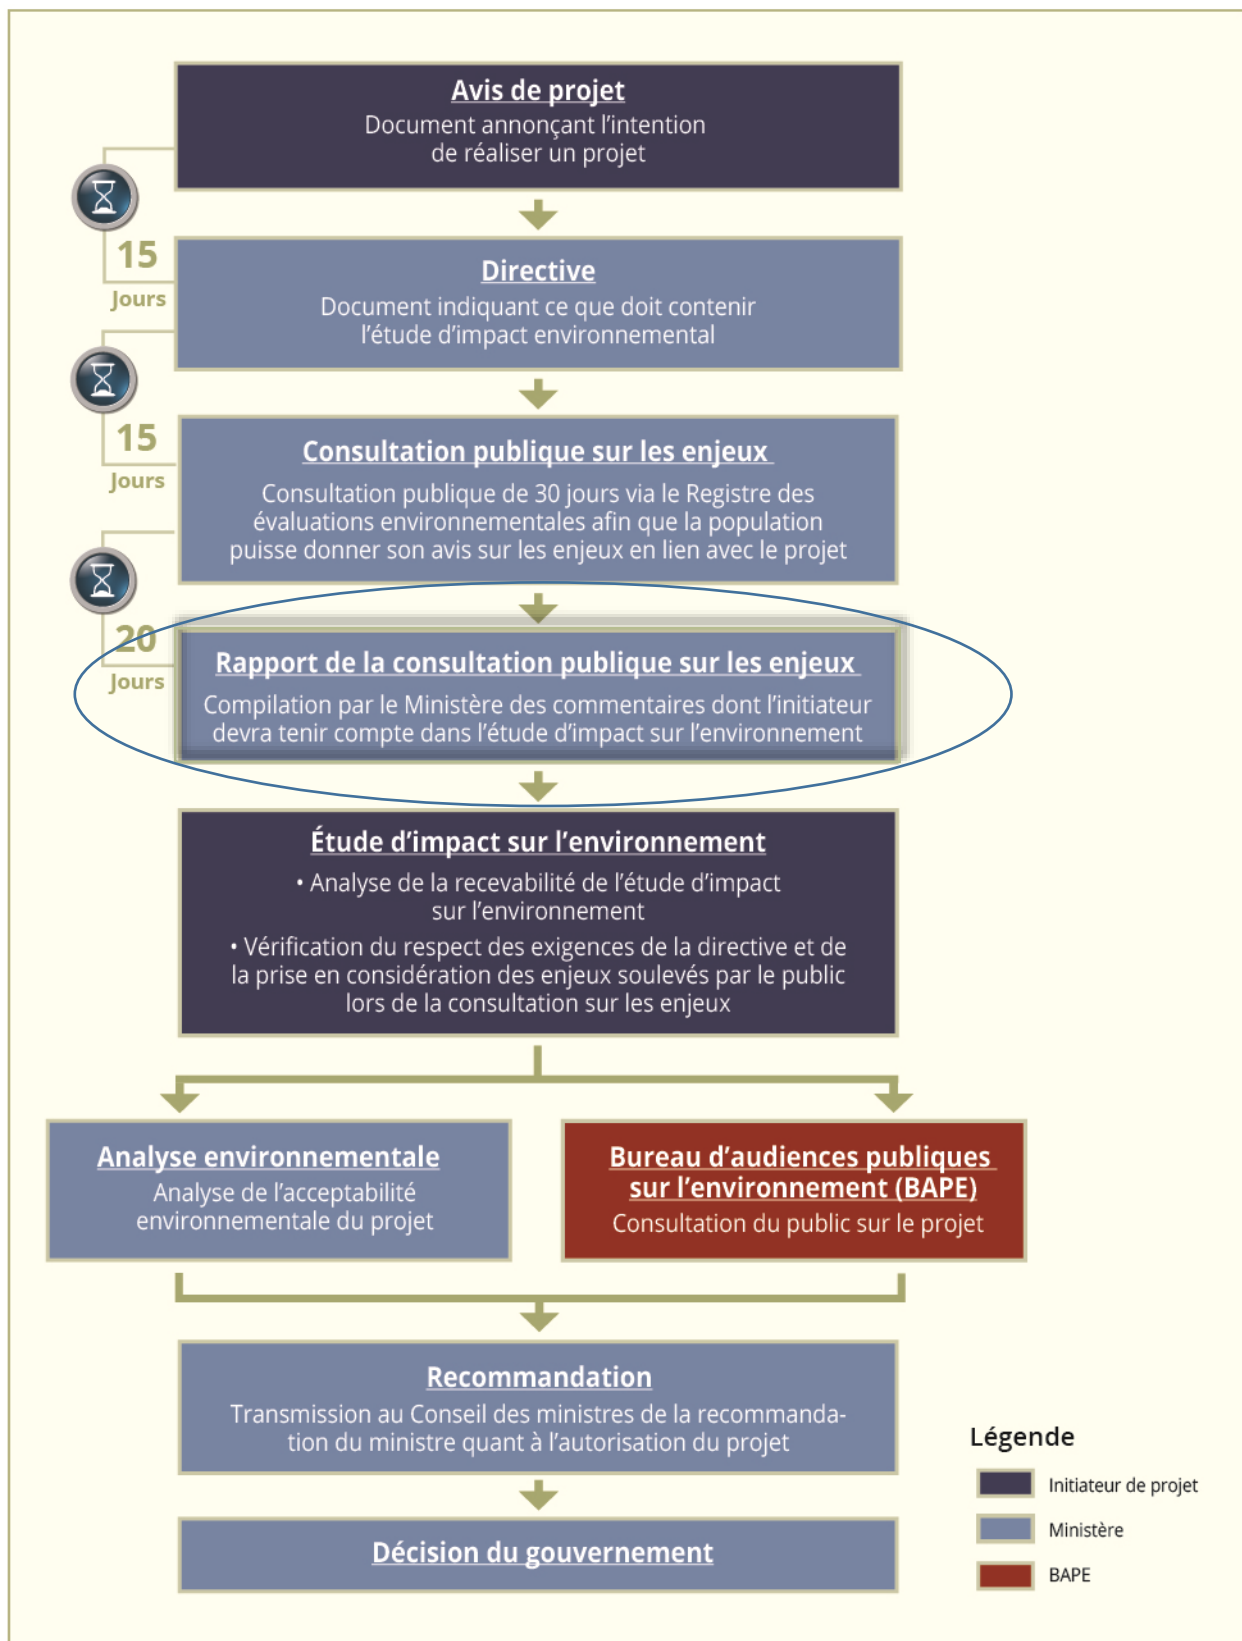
Avis de projet
Document annonçant l'intention de réaliser un projet

15
Jours

Directive
Document indiquant ce que doit contenir l'étude d'impact environnemental

15
Jours

Consultation publique sur les enjeux
Consultation publique de 30 jours via le Registre des évaluations environnementales afin que la population puisse donner son avis sur les enjeux en lien avec le projet

20
Jours

Rapport de la consultation publique sur les enjeux
Compilation par le Ministère des commentaires dont l'initiateur devra tenir compte dans l'étude d'impact sur l'environnement

Étude d'impact sur l'environnement
• Analyse de la recevabilité de l'étude d'impact sur l'environnement
• Vérification du respect des exigences de la directive et de la prise en considération des enjeux soulevés par le public lors de la consultation sur les enjeux

Analyse environnementale
Analyse de l'acceptabilité environnementale du projet

Bureau d'audiences publiques sur l'environnement (BAPE)
Consultation du public sur le projet

Recommandation
Transmission au Conseil des ministres de la recommandation du ministre quant à l'autorisation du projet

Décision du gouvernement

Légende
Initiateur de projet
Ministère
BAPE